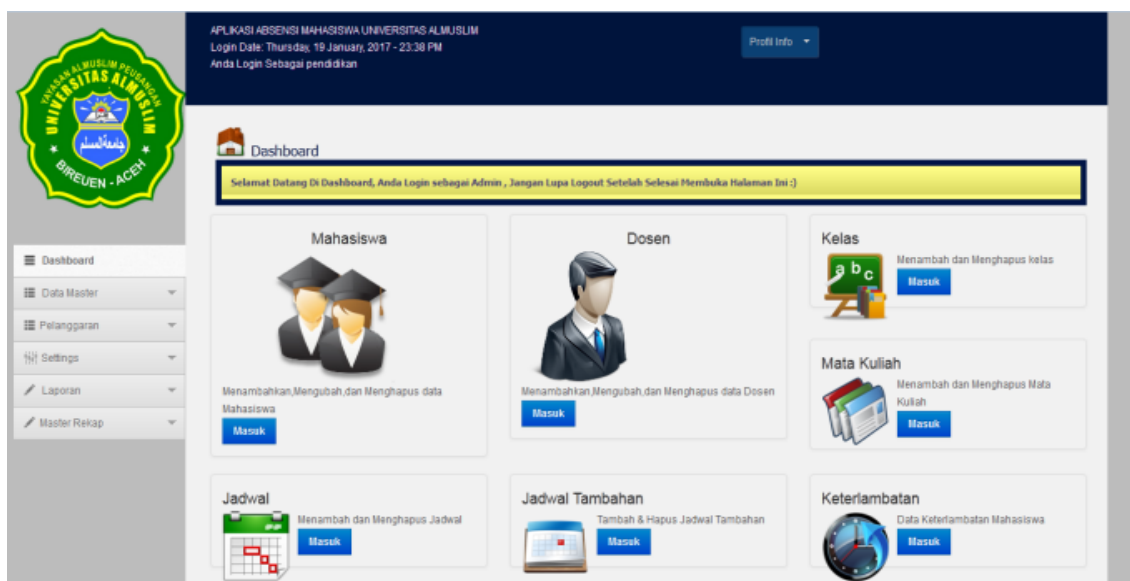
YAYASAN ALMUSLIM PEUSANGAN
UNIVERSITAS ALMUSLIM
جامعة المسلم
BIREUEN - ACEH

APLIKASI ABSENSI MAHASISWA UNIVERSITAS ALMUSLIM
Login Date: Thursday, 19 January, 2017 - 23:38 PM
Anda Login Sebagai pendidikan

Profil Info ▾

Dashboard
Data Master
Pelanggaran
Settings
Laporan
Master Rekap

Dashboard

Selamat Datang Di Dashboard, Anda Login sebagai Admin , Jangan Lupa Logout Setelah Selesai Membuka Halaman Ini :)

Mahasiswa
Menambahkan,Mengubah,dan Menghapus data Mahasiswa
Masuk

Dosen
Menambahkan,Mengubah,dan Menghapus data Dosen
Masuk

Kelas
Menambah dan Menghapus kelas
Masuk

Mata Kuliah
Menambah dan Menghapus Mata Kuliah
Masuk

Jadwal
Menambah dan Menghapus Jadwal
Masuk

Jadwal Tambahan
Tambah & Hapus Jadwal Tambahan
Masuk

Keterlambatan
Data Keterlambatan Mahasiswa
Masuk